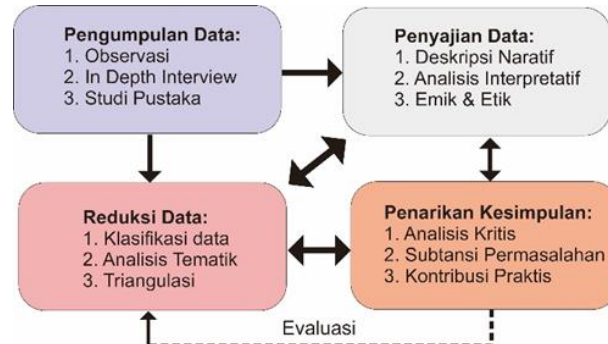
Pengumpulan Data:
1. Observasi
2. In Depth Interview
3. Studi Pustaka

Penyajian Data:
1. Deskripsi Naratif
2. Analisis Interpretatif
3. Emik & Etik

Reduksi Data:
1. Klasifikasi data
2. Analisis Tematik
3. Triangulasi

Penarikan Kesimpulan:
1. Analisis Kritis
2. Subtansi Permasalahan
3. Kontribusi Praktis

Evaluasi